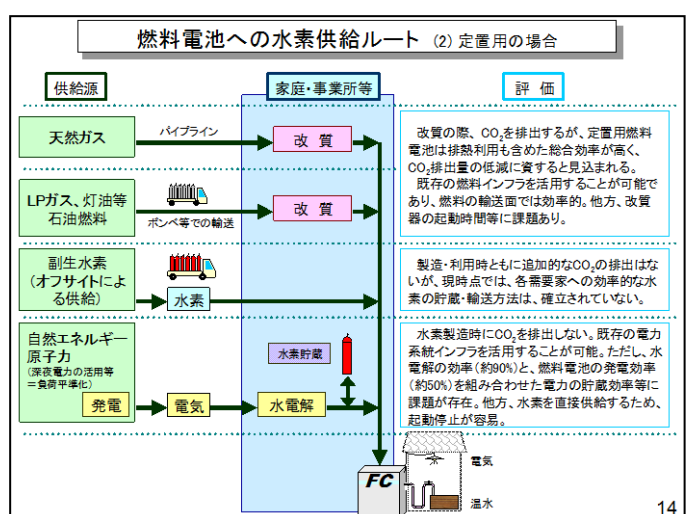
燃料電池への水素供給ルート (2) 定置用の場合

供給源

家庭・事業所等

評 価

天然ガス

パイプライン

改 質

改質の際、$CO_2$を排出するが、定置用燃料電池は排熱利用も含めた総合効率が高く、$CO_2$排出量の低減に資すると見込まれる。
既存の燃料インフラを活用することが可能であり、燃料の輸送面では効率的。他方、改質器の起動時間等に課題あり。

LPガス、灯油等 石油燃料

ボンベ等での輸送

改 質

副生水素 (オフサイトによる供給)

水素

製造・利用時ともに追加的な$CO_2$の排出はないが、現時点では、各需要家への効率的な水素の貯蔵・輸送方法は、確立されていない。

自然エネルギー 原子力
(深夜電力の活用等 =負荷平準化)

発電

電気

水電解

水素貯蔵

水素製造時に$CO_2$を排出しない。既存の電力系統インフラを活用することが可能。ただし、水電解の効率(約90%)と、燃料電池の発電効率(約50%)を組み合わせた電力の貯蔵効率等に課題が存在。他方、水素を直接供給するため、起動停止が容易。

FC

電気

温水

14